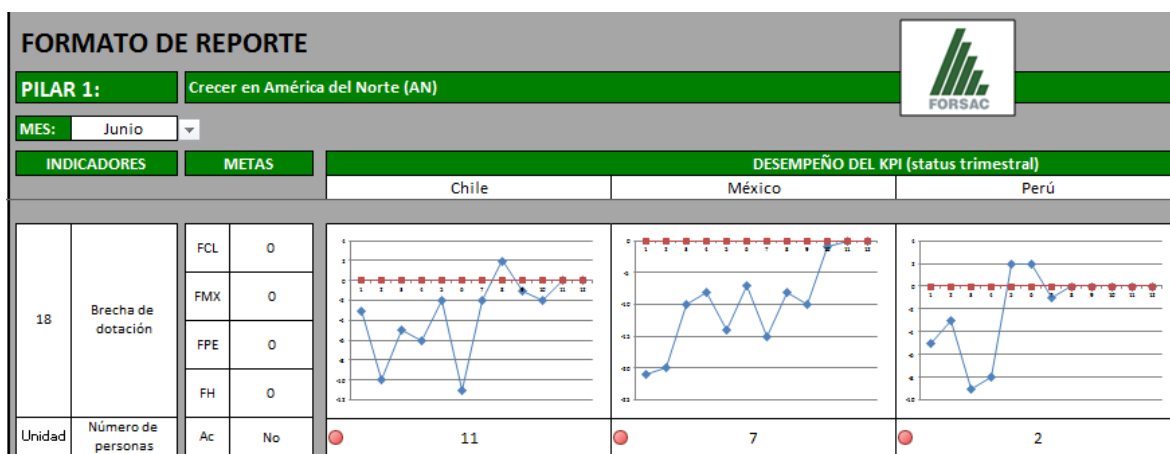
FORMATO DE REPORTE

FORSAC

PILAR 1:

Crecer en América del Norte (AN)

MES: Junio

| INDICADORES | | METAS | | DESEMPEÑO DEL KPI (status trimestral) | | |
|---|---|---|---|---|---|---|
| | | | | Chile | México | Perú |
| 18 | Brecha de dotación | FCL | 0 | | | |
| | | FMX | 0 | | | |
| | | FPE | 0 | | | |
| | | FH | 0 | | | |
| Unidad | Número de personas | Ac | No | 11 | 7 | 2 |